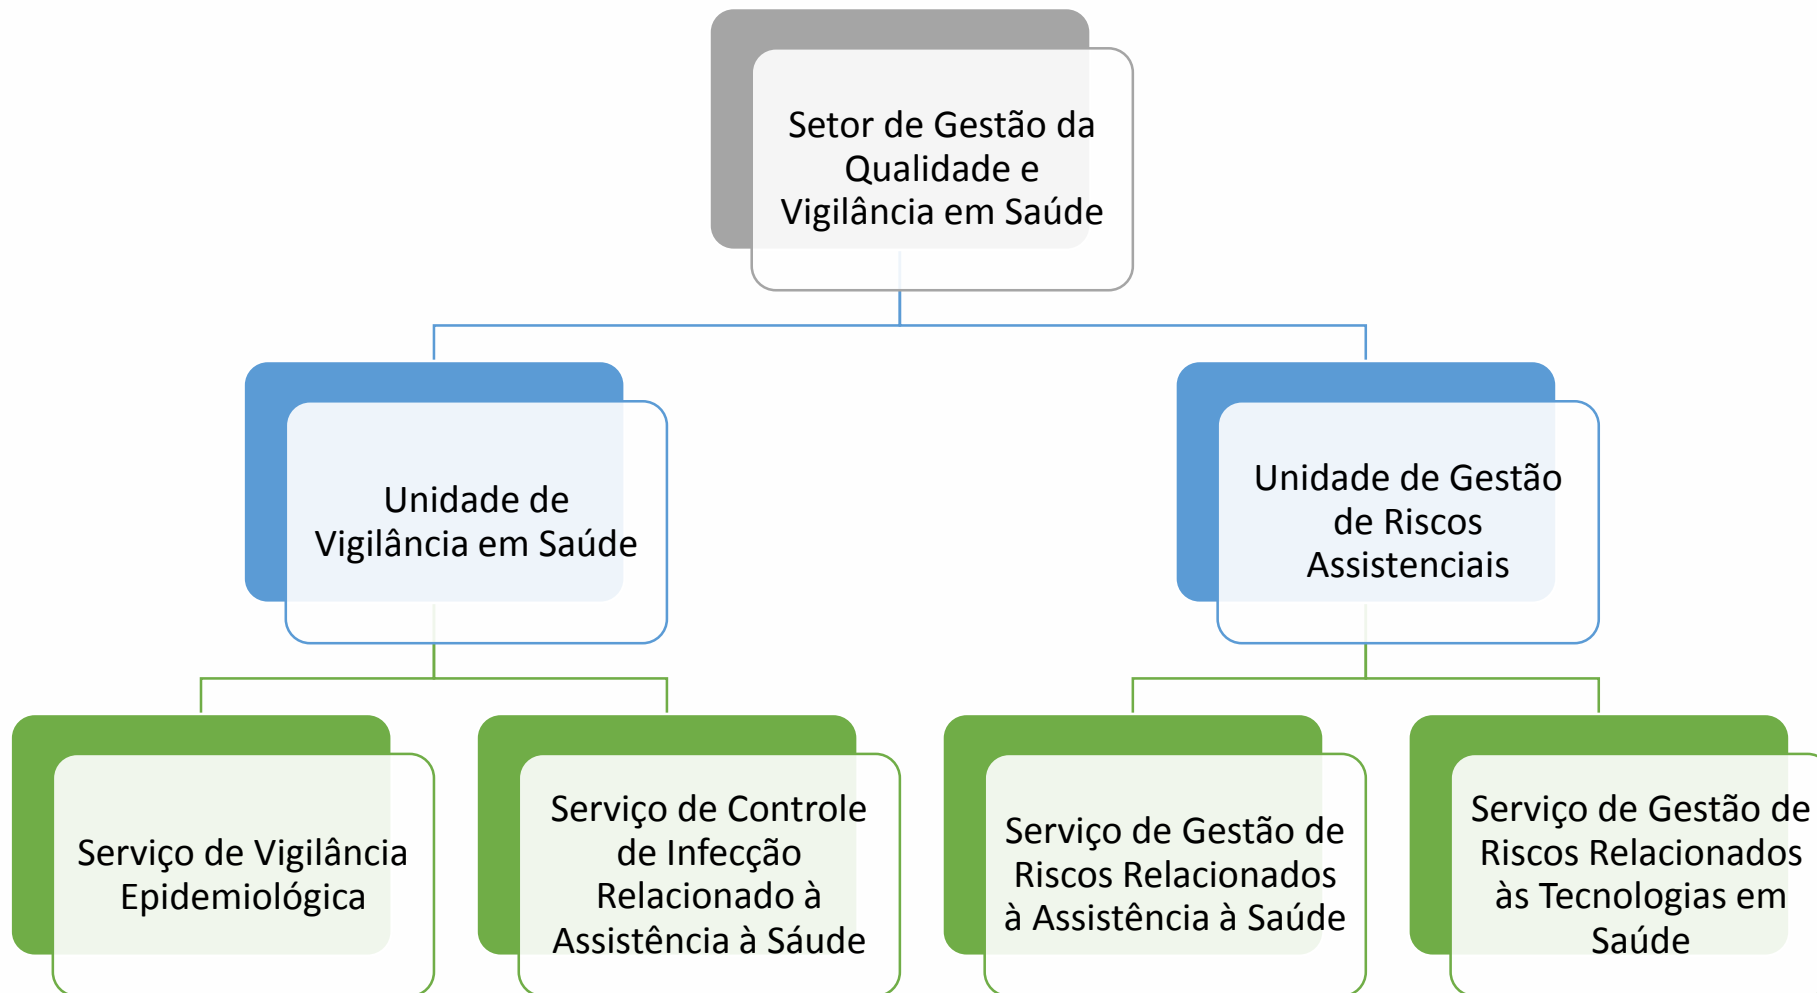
Setor de Gestão da Qualidade e Vigilância em Saúde

Unidade de Vigilância em Saúde

Unidade de Gestão de Riscos Assistenciais

Serviço de Vigilância Epidemiológica

Serviço de Controle de Infecção Relacionado à Assistência à Sáude

Serviço de Gestão de Riscos Relacionados à Assistência à Saúde

Serviço de Gestão de Riscos Relacionados às Tecnologias em Saúde